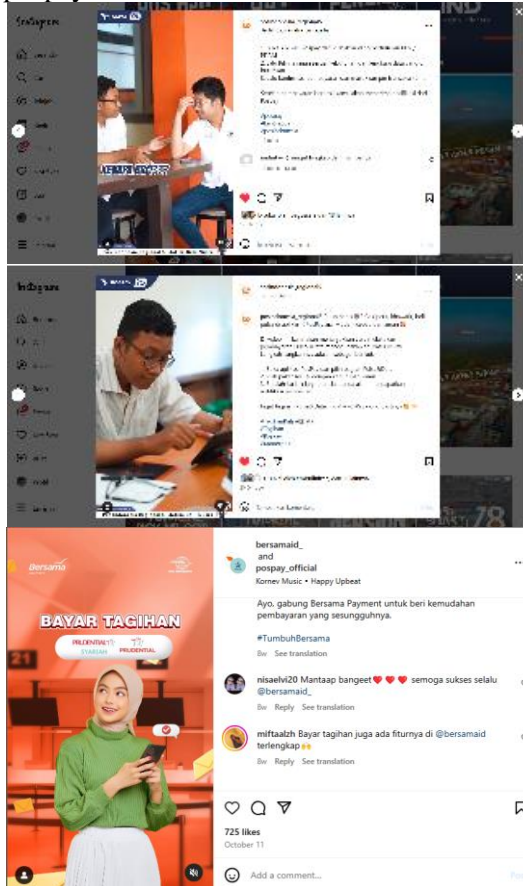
Instagram

Instagram

Bersama

BAYAR TAGIHAN

PRUDENTIAL SYARIAH

PRUDENTIAL

21

bersamaid_ and pospay_official

Kornev Music • Happy Upbeat

Ayo, gabung Bersama Payment untuk beri kemudahan pembayaran yang sesungguhnya.

#TumbuhBersama

8w See translation

nisaelvi20 Mantaap bangeet ❤️ ❤️ ❤️ semoga sukses selalu @bersamaid_

8w Reply See translation

miftaalzh Bayar tagihan juga ada fiturnya di @bersamaid terlengkap

8w Reply See translation

725 likes

October 11

Add a comment...